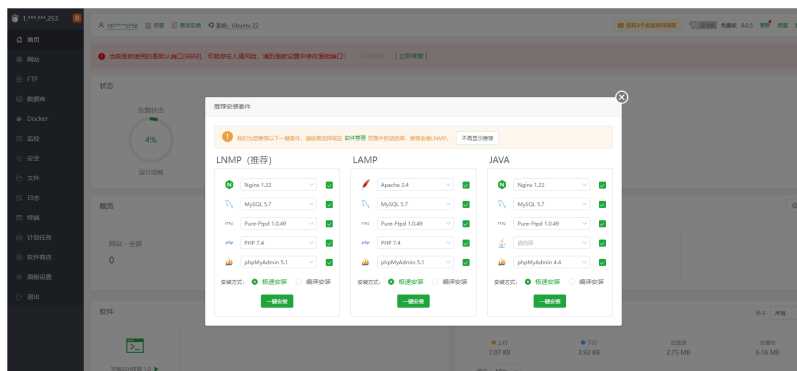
1.***.***.253 8

首页
网站
FTP
数据库
Docker
监控
安全
文件
日志
终端
计划任务
软件商店
面板设置
退出

167****9758 | 专业 | 需求反馈 | Ubuntu 22

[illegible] 8.0.5 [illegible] 修复

当前面板使用的是默认端口(8888)，可能存在入侵风险，请在面板设置中修改面板端口 | [立即修复]

状态
负载状态
4%
运行流畅

概览
网站 - 全部
0

软件

推荐安装套件

我们为您推荐以下一键套件，请按需选择或在 软件管理 页面中自行选择，推荐安装LNMP。 不再显示推荐

LNMP（推荐）
Nginx 1.22
MySQL 5.7
Pure-Ftpd 1.0.49
PHP 7.4
phpMyAdmin 5.1
安装方式： 极速安装 编译安装
一键安装

LAMP
Apache 2.4
MySQL 5.7
Pure-Ftpd 1.0.49
PHP 7.4
phpMyAdmin 5.1
安装方式： 极速安装 编译安装
一键安装

JAVA
Nginx 1.22
MySQL 5.7
Pure-Ftpd 1.0.49
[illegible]
phpMyAdmin 4.4
安装方式： 极速安装 编译安装
一键安装

上行 7.07 KB
下行 3.92 KB
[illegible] 2.75 MB
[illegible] 6.16 MB